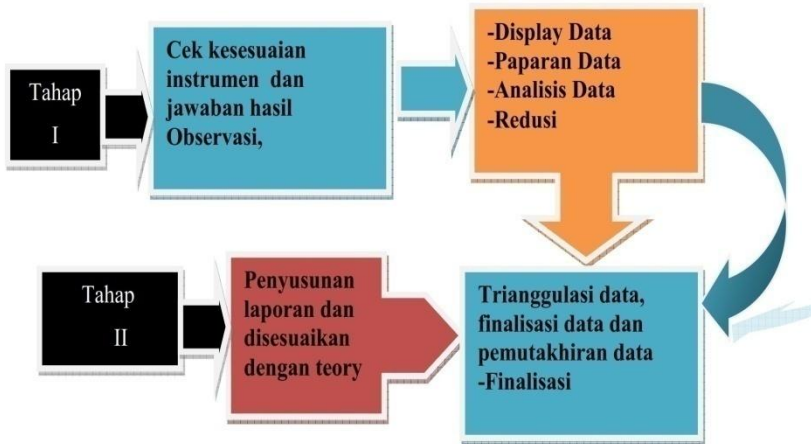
Tahap
I

Cek kesesuaian instrumen dan jawaban hasil Observasi,

-Display Data
-Paparan Data
-Analisis Data
-Redusi

Tahap
II

Penyusunan laporan dan disesuaikan dengan teory

Trianggulasi data, finalisasi data dan pemutakhiran data
-Finalisasi